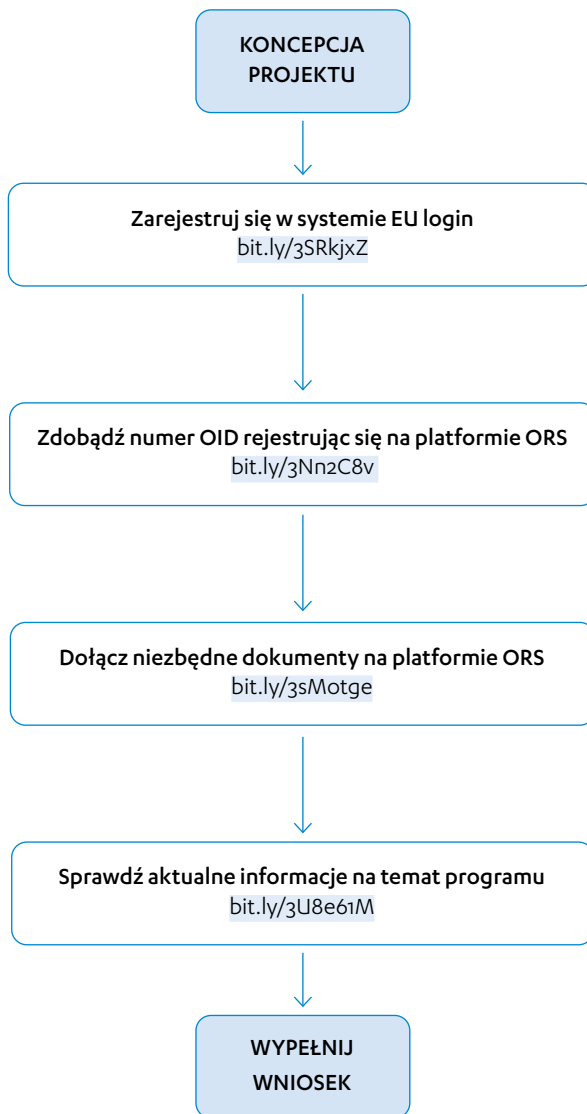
KONCEPCJA PROJEKTU

Zarejestruj się w systemie EU login
bit.ly/3SRkjxZ

Zdobądź numer OID rejestrując się na platformie ORS
bit.ly/3Nn2C8v

Dołącz niezbędne dokumenty na platformie ORS
bit.ly/3sMotge

Sprawdź aktualne informacje na temat programu
bit.ly/3U8e61M

WYPEŁNIJ WNIOSEK